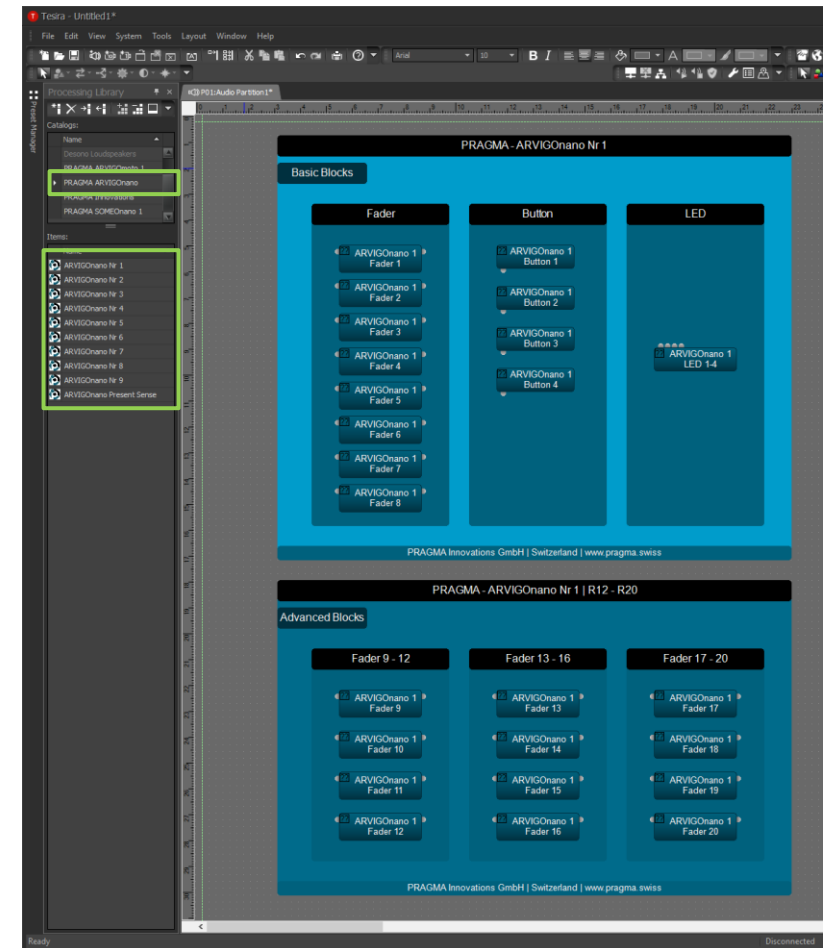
Tesira - Untitled1*

File Edit View System Tools Layout Window Help

Arial 10

Processing Library

Preset Manager

P01:Audio Partition1*

Catalogs:

Name

Desono Loudspeakers
PRAGMA ARVIGOmoto 1
PRAGMA ARVIGOnano
PRAGMA Innovations
PRAGMA SOMEOnano 1

Items:

ARVIGOnano Nr 1
ARVIGOnano Nr 2
ARVIGOnano Nr 3
ARVIGOnano Nr 4
ARVIGOnano Nr 5
ARVIGOnano Nr 6
ARVIGOnano Nr 7
ARVIGOnano Nr 8
ARVIGOnano Nr 9
ARVIGOnano Present Sense

PRAGMA - ARVIGOnano Nr 1

Basic Blocks

Fader

ARVIGOnano 1 Fader 1
ARVIGOnano 1 Fader 2
ARVIGOnano 1 Fader 3
ARVIGOnano 1 Fader 4
ARVIGOnano 1 Fader 5
ARVIGOnano 1 Fader 6
ARVIGOnano 1 Fader 7
ARVIGOnano 1 Fader 8

Button

ARVIGOnano 1 Button 1
ARVIGOnano 1 Button 2
ARVIGOnano 1 Button 3
ARVIGOnano 1 Button 4

LED

ARVIGOnano 1 LED 1-4

PRAGMA Innovations GmbH | Switzerland | www.pragma.swiss

PRAGMA - ARVIGOnano Nr 1 | R12 - R20

Advanced Blocks

Fader 9 - 12

ARVIGOnano 1 Fader 9
ARVIGOnano 1 Fader 10
ARVIGOnano 1 Fader 11
ARVIGOnano 1 Fader 12

Fader 13 - 16

ARVIGOnano 1 Fader 13
ARVIGOnano 1 Fader 14
ARVIGOnano 1 Fader 15
ARVIGOnano 1 Fader 16

Fader 17 - 20

ARVIGOnano 1 Fader 17
ARVIGOnano 1 Fader 18
ARVIGOnano 1 Fader 19
ARVIGOnano 1 Fader 20

PRAGMA Innovations GmbH | Switzerland | www.pragma.swiss

Ready

Disconnected